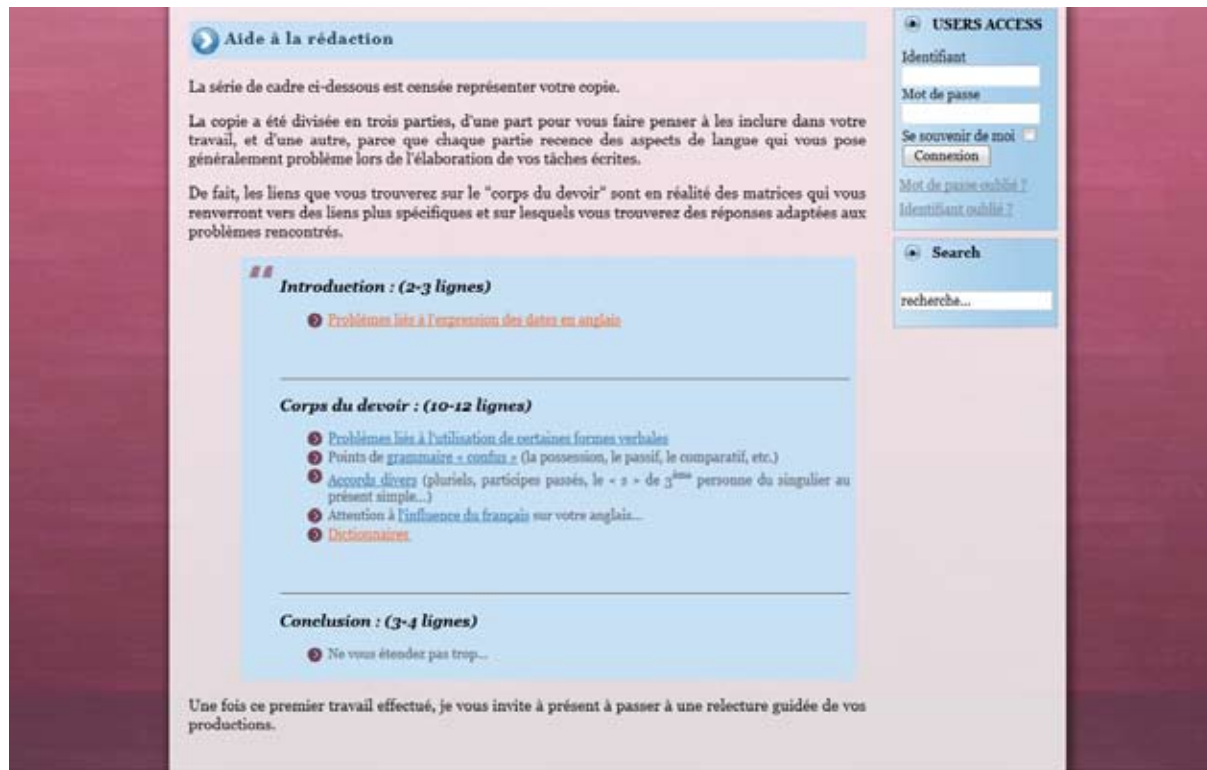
Aide à la rédaction

La série de cadre ci-dessous est censée représenter votre copie.

La copie a été divisée en trois parties, d'une part pour vous faire penser à les inclure dans votre travail, et d'une autre, parce que chaque partie recence des aspects de langue qui vous pose généralement problème lors de l'élaboration de vos tâches écrites.

De fait, les liens que vous trouverez sur le "corps du devoir" sont en réalité des matrices qui vous renverront vers des liens plus spécifiques et sur lesquels vous trouverez des réponses adaptées aux problèmes rencontrés.

"

Introduction : (2-3 lignes)

Problèmes liés à l'expression des dates en anglais

Corps du devoir : (10-12 lignes)

Problèmes liés à l'utilisation de certaines formes verbales
Points de grammaire « confus » (la possession, le passif, le comparatif, etc.)
Accords divers (pluriels, participes passés, le « s » de $3^{ème}$ personne du singulier au présent simple...)
Attention à l'influence du français sur votre anglais...
Dictionnaires

Conclusion : (3-4 lignes)

Ne vous étendez pas trop...

Une fois ce premier travail effectué, je vous invite à présent à passer à une relecture guidée de vos productions.

USERS ACCESS
Identifiant
Mot de passe
Se souvenir de moi
Connexion
Mot de passe oublié ?
Identifiant oublié ?

Search
recherche...